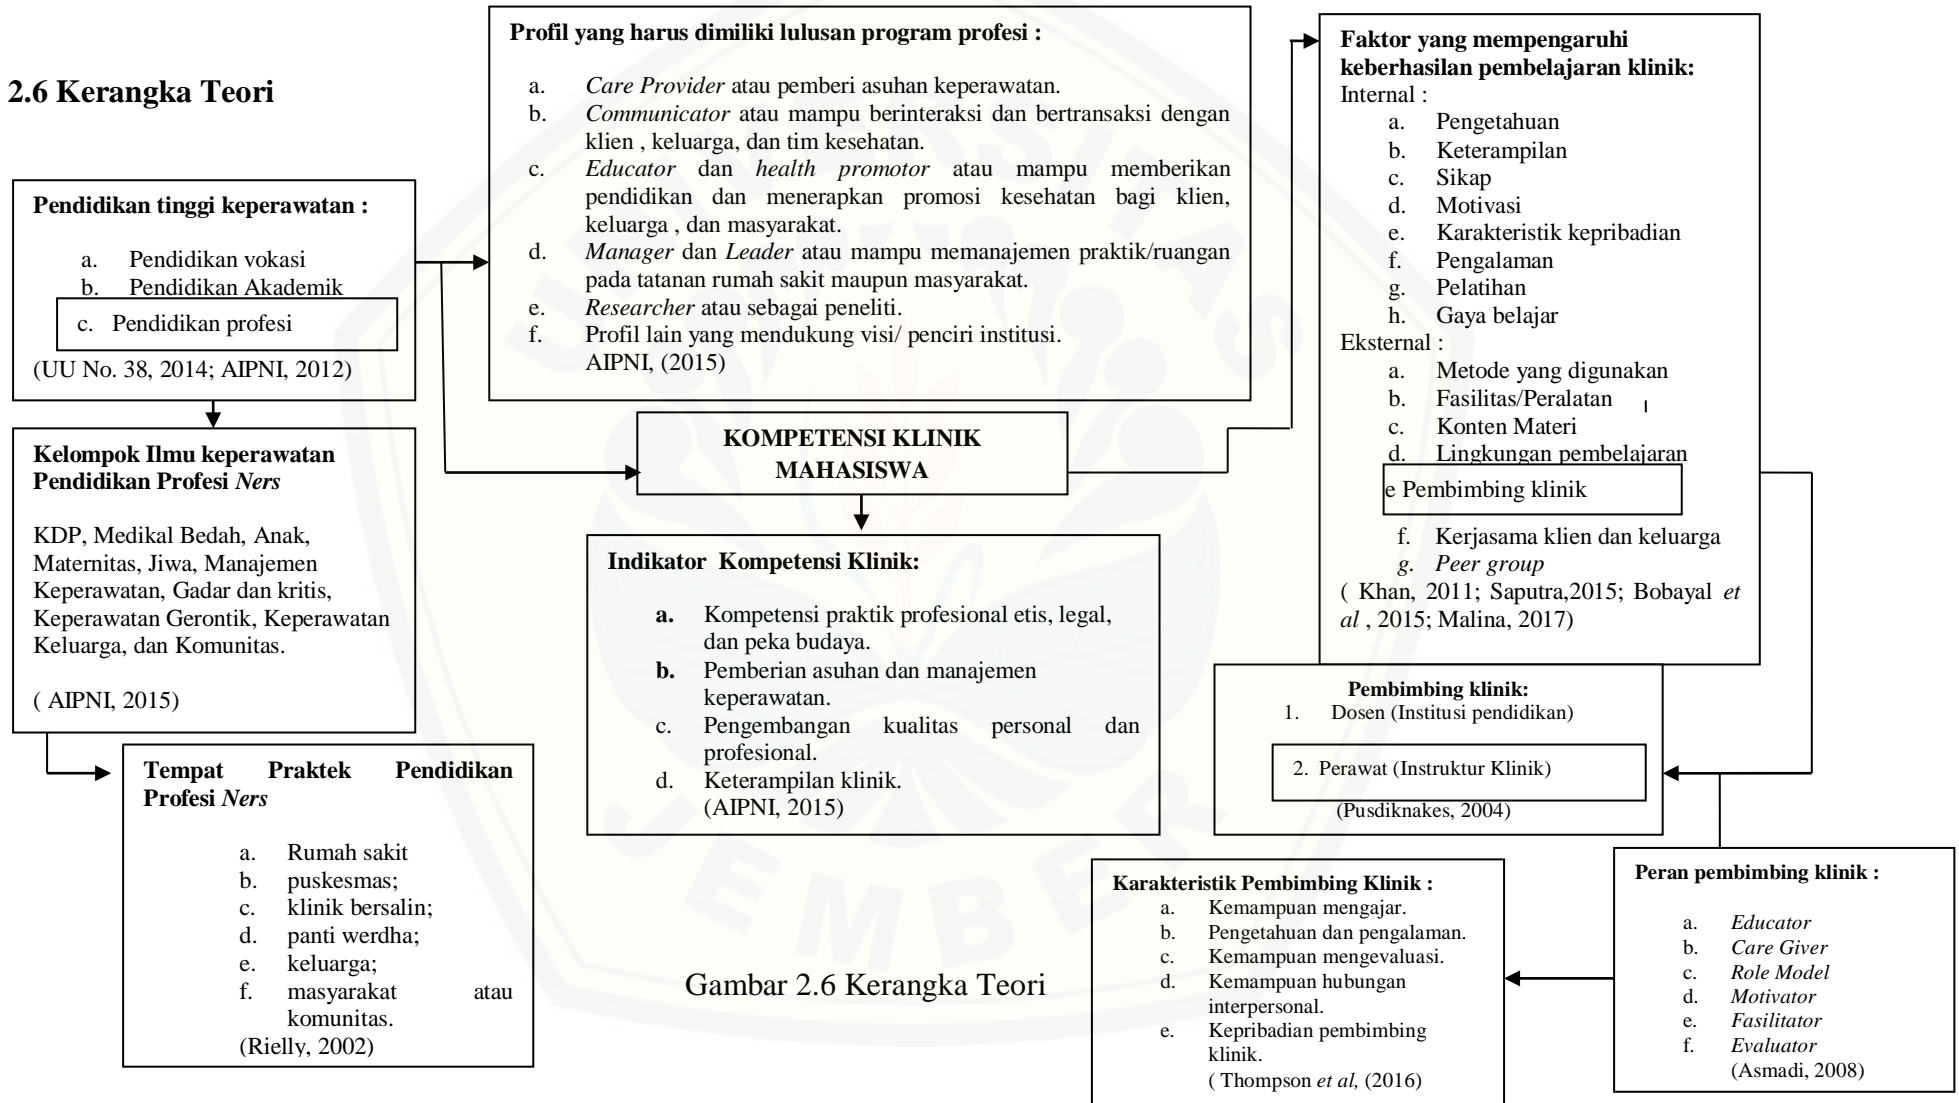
2.6 Kerangka Teori

Pendidikan tinggi keperawatan :

a. Pendidikan vokasi
b. Pendidikan Akademik
c. Pendidikan profesi

(UU No. 38, 2014; AIPNI, 2012)

Kelompok Ilmu keperawatan Pendidikan Profesi Ners

KDP, Medikal Bedah, Anak, Maternitas, Jiwa, Manajemen Keperawatan, Gadar dan kritis, Keperawatan Gerontik, Keperawatan Keluarga, dan Komunitas.

( AIPNI, 2015)

Tempat Praktek Pendidikan Profesi Ners

a. Rumah sakit
b. puskesmas;
c. klinik bersalin;
d. panti werdha;
e. keluarga;
f. masyarakat atau komunitas.
(Rielly, 2002)

Profil yang harus dimiliki lulusan program profesi :

a. Care Provider atau pemberi asuhan keperawatan.
b. Communicator atau mampu berinteraksi dan bertransaksi dengan klien , keluarga, dan tim kesehatan.
c. Educator dan health promotor atau mampu memberikan pendidikan dan menerapkan promosi kesehatan bagi klien, keluarga , dan masyarakat.
d. Manager dan Leader atau mampu memanajemen praktik/ruangan pada tatanan rumah sakit maupun masyarakat.
e. Researcher atau sebagai peneliti.
f. Profil lain yang mendukung visi/ penciri institusi.
AIPNI, (2015)

KOMPETENSI KLINIK MAHASISWA

Indikator Kompetensi Klinik:

a. Kompetensi praktik profesional etis, legal, dan peka budaya.
b. Pemberian asuhan dan manajemen keperawatan.
c. Pengembangan kualitas personal dan profesional.
d. Keterampilan klinik.
(AIPNI, 2015)

Gambar 2.6 Kerangka Teori

Faktor yang mempengaruhi keberhasilan pembelajaran klinik:
Internal :
a. Pengetahuan
b. Keterampilan
c. Sikap
d. Motivasi
e. Karakteristik kepribadian
f. Pengalaman
g. Pelatihan
h. Gaya belajar
Eksternal :
a. Metode yang digunakan
b. Fasilitas/Peralatan
c. Konten Materi
d. Lingkungan pembelajaran
e Pembimbing klinik
f. Kerjasama klien dan keluarga
g. Peer group
( Khan, 2011; Saputra,2015; Bobayal et al , 2015; Malina, 2017)

Pembimbing klinik:
1. Dosen (Institusi pendidikan)
2. Perawat (Instruktur Klinik)
(Pusdiknakes, 2004)

Peran pembimbing klinik :

a. Educator
b. Care Giver
c. Role Model
d. Motivator
e. Fasilitator
f. Evaluator
(Asmadi, 2008)

Karakteristik Pembimbing Klinik :
a. Kemampuan mengajar.
b. Pengetahuan dan pengalaman.
c. Kemampuan mengevaluasi.
d. Kemampuan hubungan interpersonal.
e. Kepribadian pembimbing klinik.
( Thompson et al, (2016)